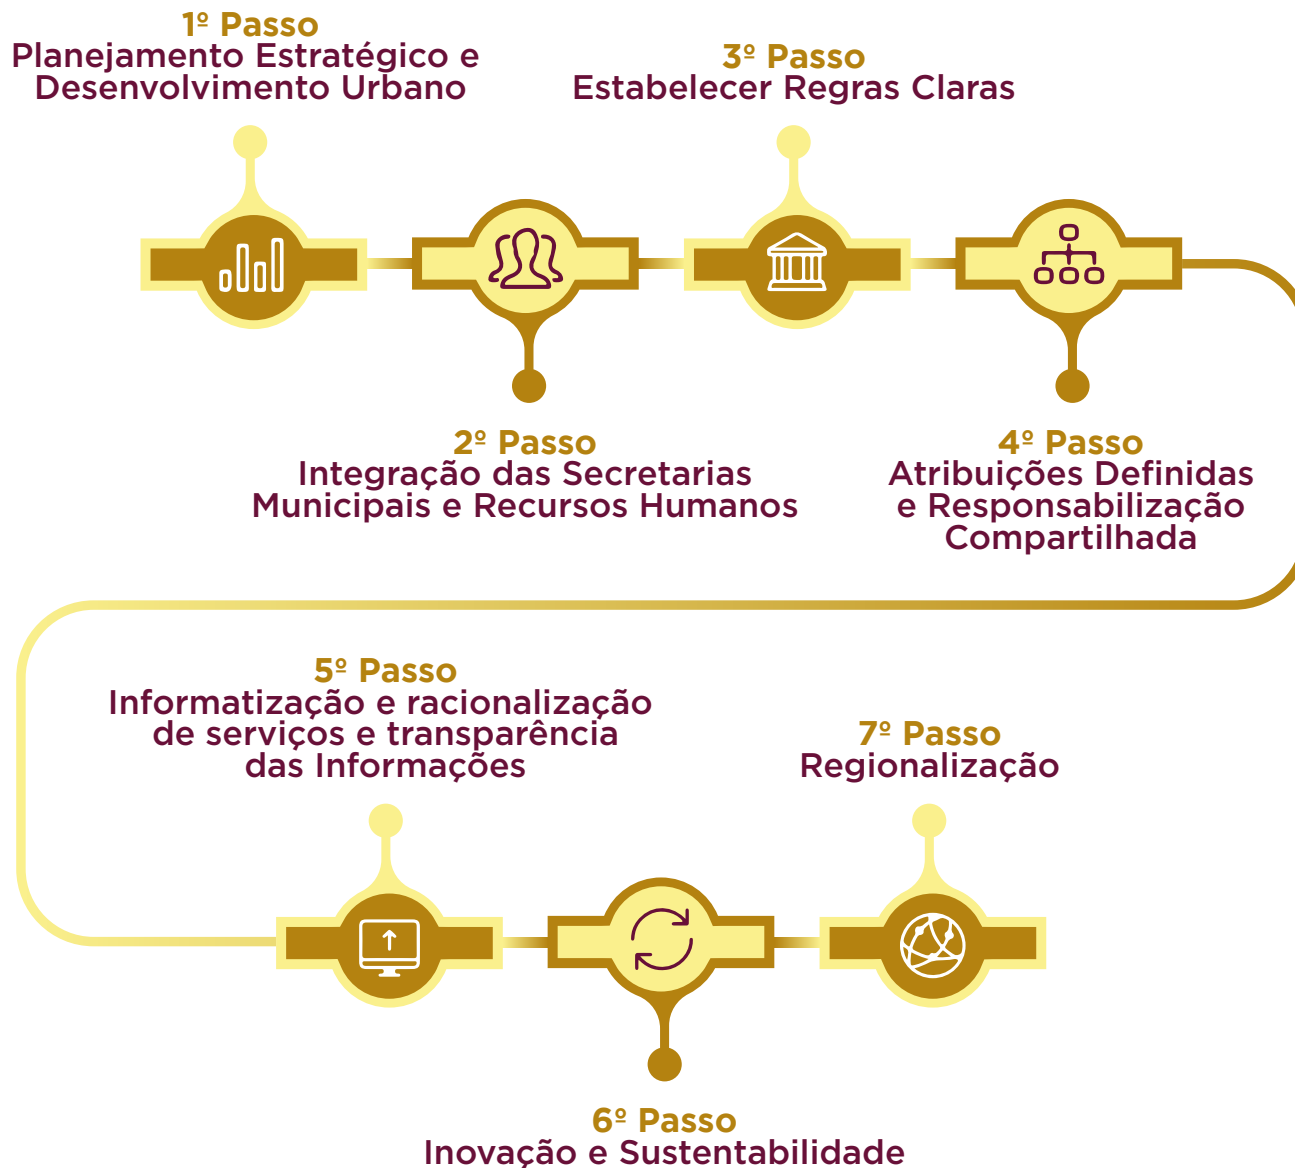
1º Passo
Planejamento Estratégico e Desenvolvimento Urbano

3º Passo
Estabelecer Regras Claras

2º Passo
Integração das Secretarias Municipais e Recursos Humanos

4º Passo
Atribuições Definidas e Responsabilização Compartilhada

5º Passo
Informatização e racionalização de serviços e transparência das Informações

7º Passo
Regionalização

6º Passo
Inovação e Sustentabilidade